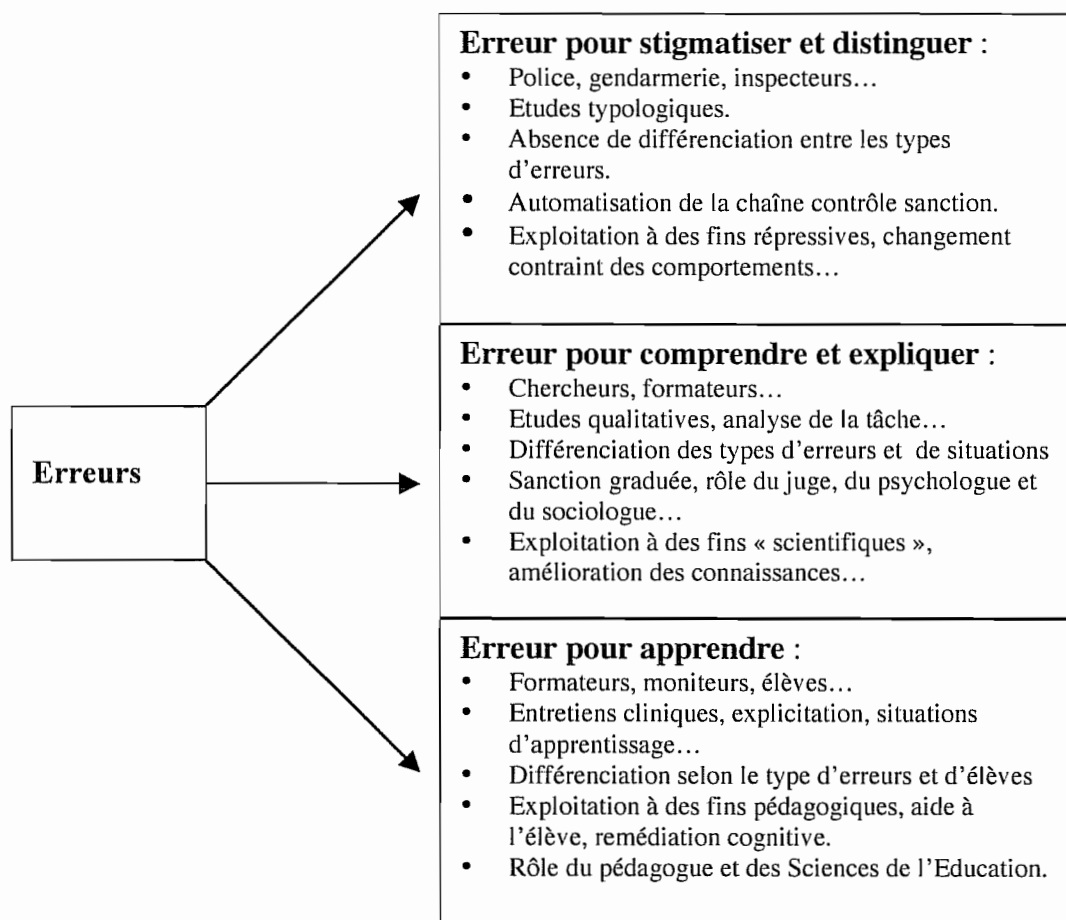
Erreurs

**Erreur pour stigmatiser et distinguer** :
- Police, gendarmerie, inspecteurs…
- Etudes typologiques.
- Absence de différenciation entre les types d'erreurs.
- Automatisation de la chaîne contrôle sanction.
- Exploitation à des fins répressives, changement contraint des comportements…

**Erreur pour comprendre et expliquer** :
- Chercheurs, formateurs…
- Etudes qualitatives, analyse de la tâche…
- Différenciation des types d'erreurs et de situations
- Sanction graduée, rôle du juge, du psychologue et du sociologue…
- Exploitation à des fins « scientifiques », amélioration des connaissances…

**Erreur pour apprendre** :
- Formateurs, moniteurs, élèves…
- Entretiens cliniques, explicitation, situations d'apprentissage…
- Différenciation selon le type d'erreurs et d'élèves
- Exploitation à des fins pédagogiques, aide à l'élève, remédiation cognitive.
- Rôle du pédagogue et des Sciences de l'Education.